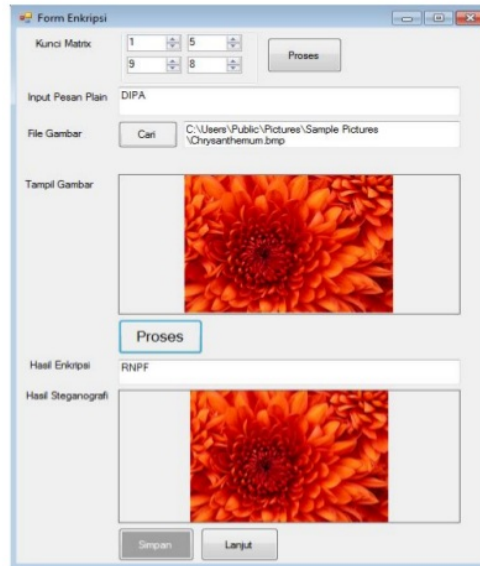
Form Enkripsi

Kunci Matrix
1
5
9
8
Proses

Input Pesan Plain
DIPA

File Gambar
Cari
C:\Users\Public\Pictures\Sample Pictures\Chrysanthemum.bmp

Tampil Gambar

Proses

Hasil Enkripsi
RNPF

Hasil Steganografi

Simpan
Lanjut